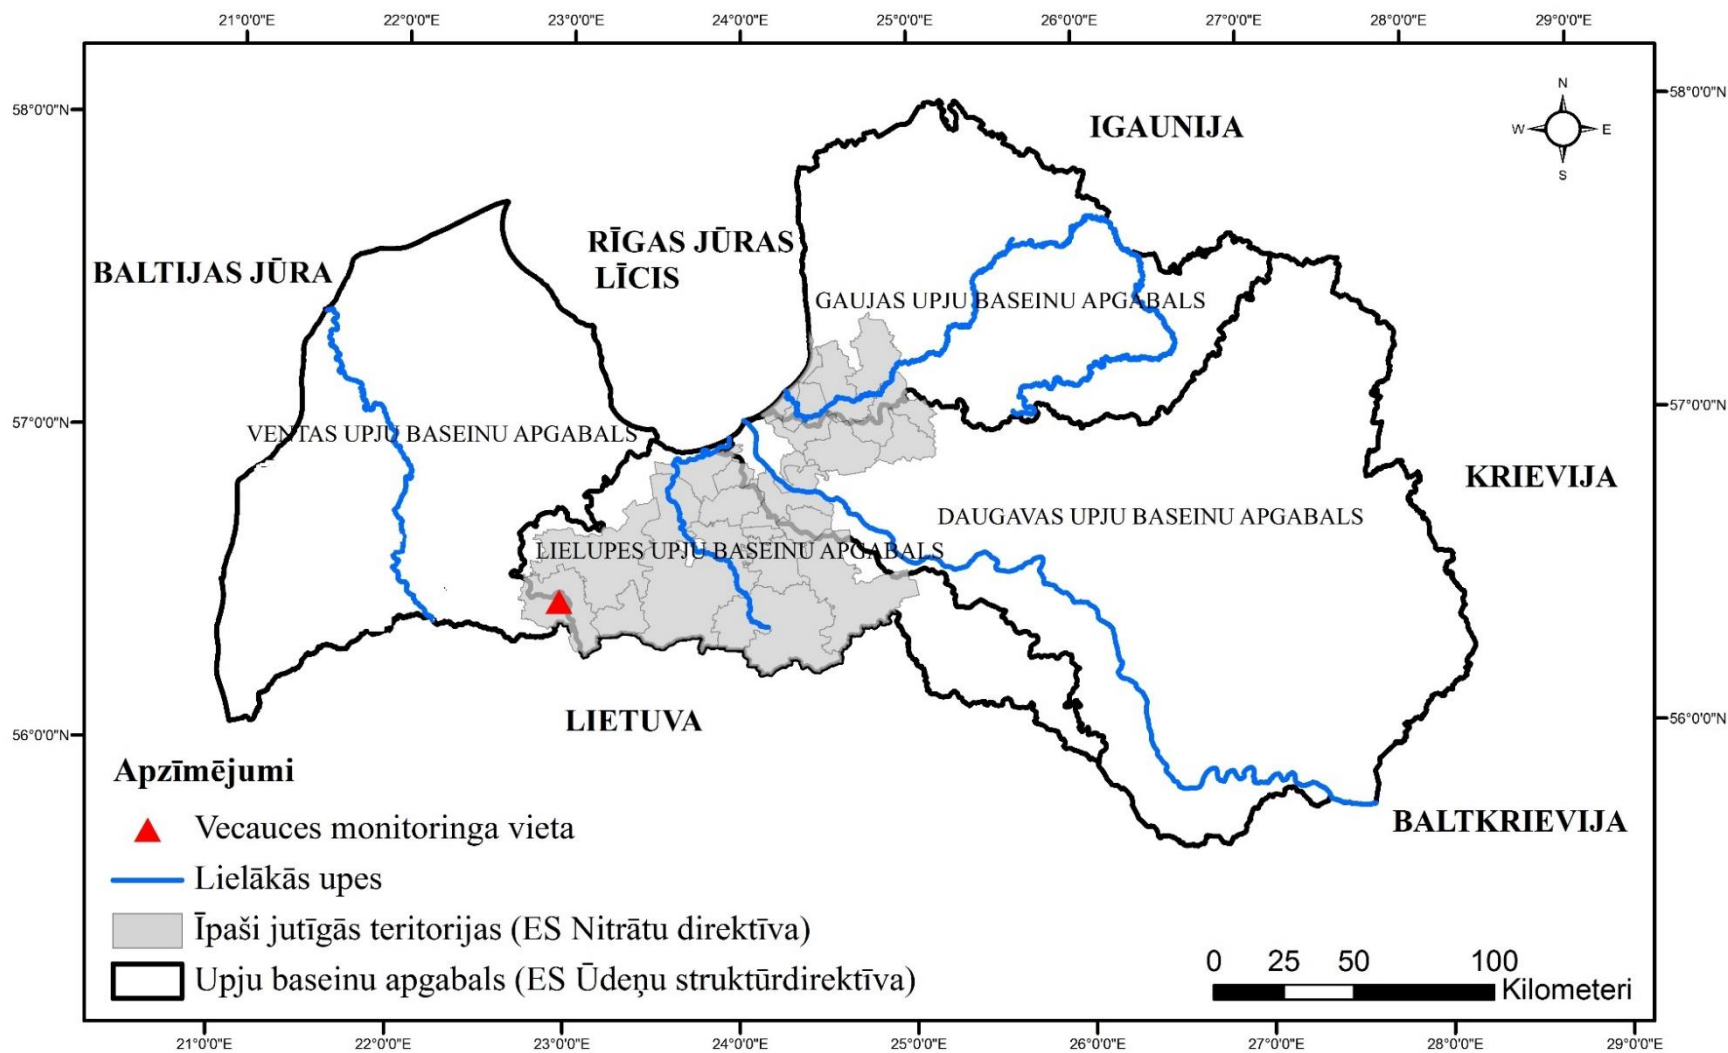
21°0'0"E 22°0'0"E 23°0'0"E 24°0'0"E 25°0'0"E 26°0'0"E 27°0'0"E 28°0'0"E 29°0'0"E

58°0'0"N
57°0'0"N
56°0'0"N

N
W E
S

IGAUNIJA

RĪGAS JŪRAS LĪCIS

BALTIJAS JŪRA

GAUJAS UPJU BASEINU APGABALS

VENTAS UPJU BASEINU APGABALS

KRIEVIJA

DAUGAVAS UPJU BASEINU APGABALS

LIELUPES UPJU BASEINU APGABALS

LIETUVA

BALTKRIEVIJA

Apzīmējumi

Vecauces monitoringa vieta

Lielākās upes

Īpaši jutīgās teritorijas (ES Nitrātu direktīva)

Upju baseinu apgabals (ES Ūdeņu struktūrdirektīva)

0 25 50 100 Kilometeri

21°0'0"E 22°0'0"E 23°0'0"E 24°0'0"E 25°0'0"E 26°0'0"E 27°0'0"E 28°0'0"E 29°0'0"E